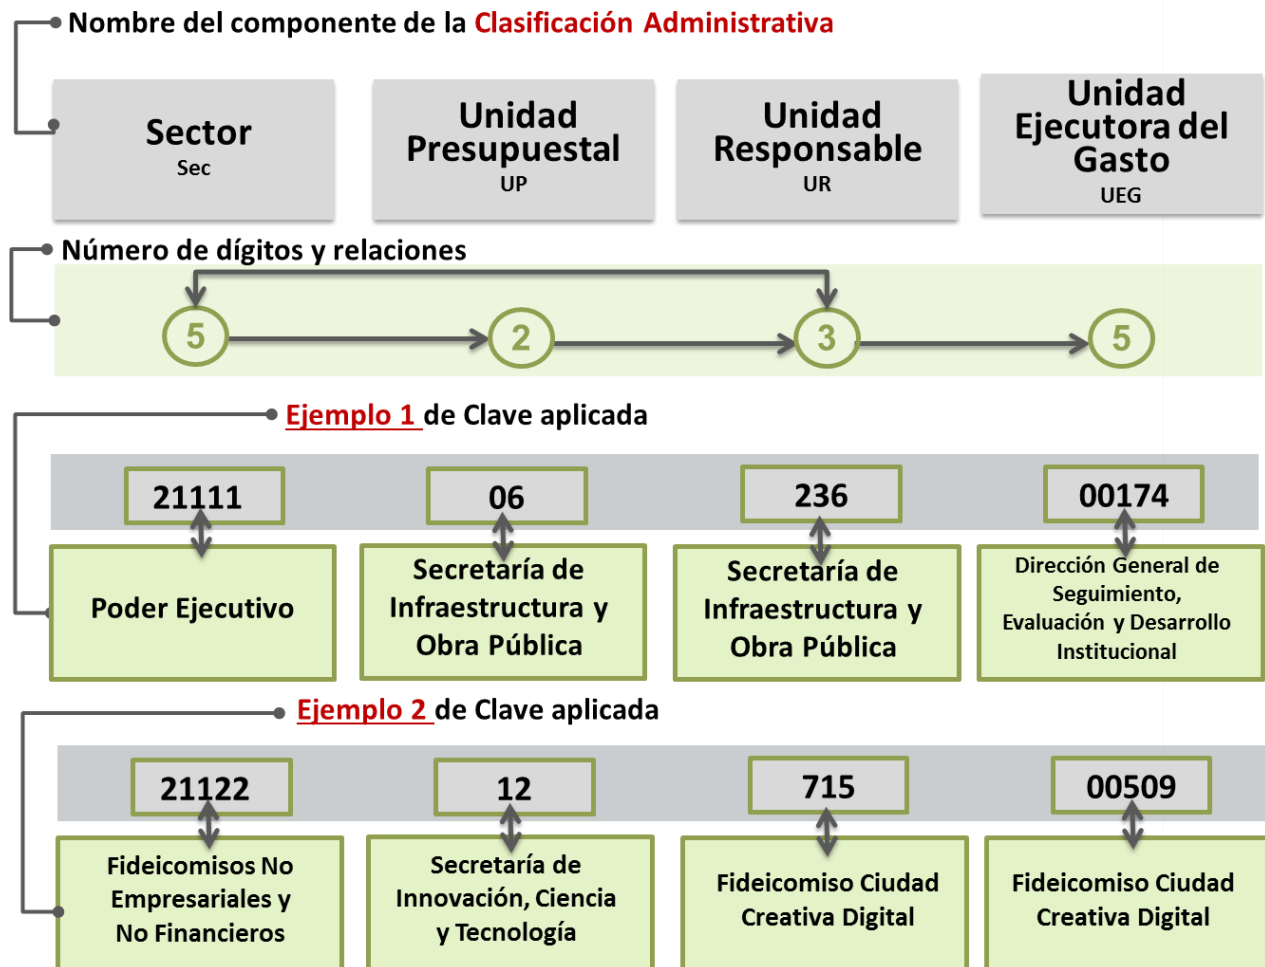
Nombre del componente de la Clasificación Administrativa

Sector
Sec

Unidad Presupuestal
UP

Unidad Responsable
UR

Unidad Ejecutora del Gasto
UEG

Número de dígitos y relaciones

5
2
3
5

Ejemplo 1 de Clave aplicada

| 21111 | 06 | 236 | 00174 |
|---|---|---|---|
| Poder Ejecutivo | Secretaría de Infraestructura y Obra Pública | Secretaría de Infraestructura y Obra Pública | Dirección General de Seguimiento, Evaluación y Desarrollo Institucional |

Ejemplo 2 de Clave aplicada

| 21122 | 12 | 715 | 00509 |
|---|---|---|---|
| Fideicomisos No Empresariales y No Financieros | Secretaría de Innovación, Ciencia y Tecnología | Fideicomiso Ciudad Creativa Digital | Fideicomiso Ciudad Creativa Digital |